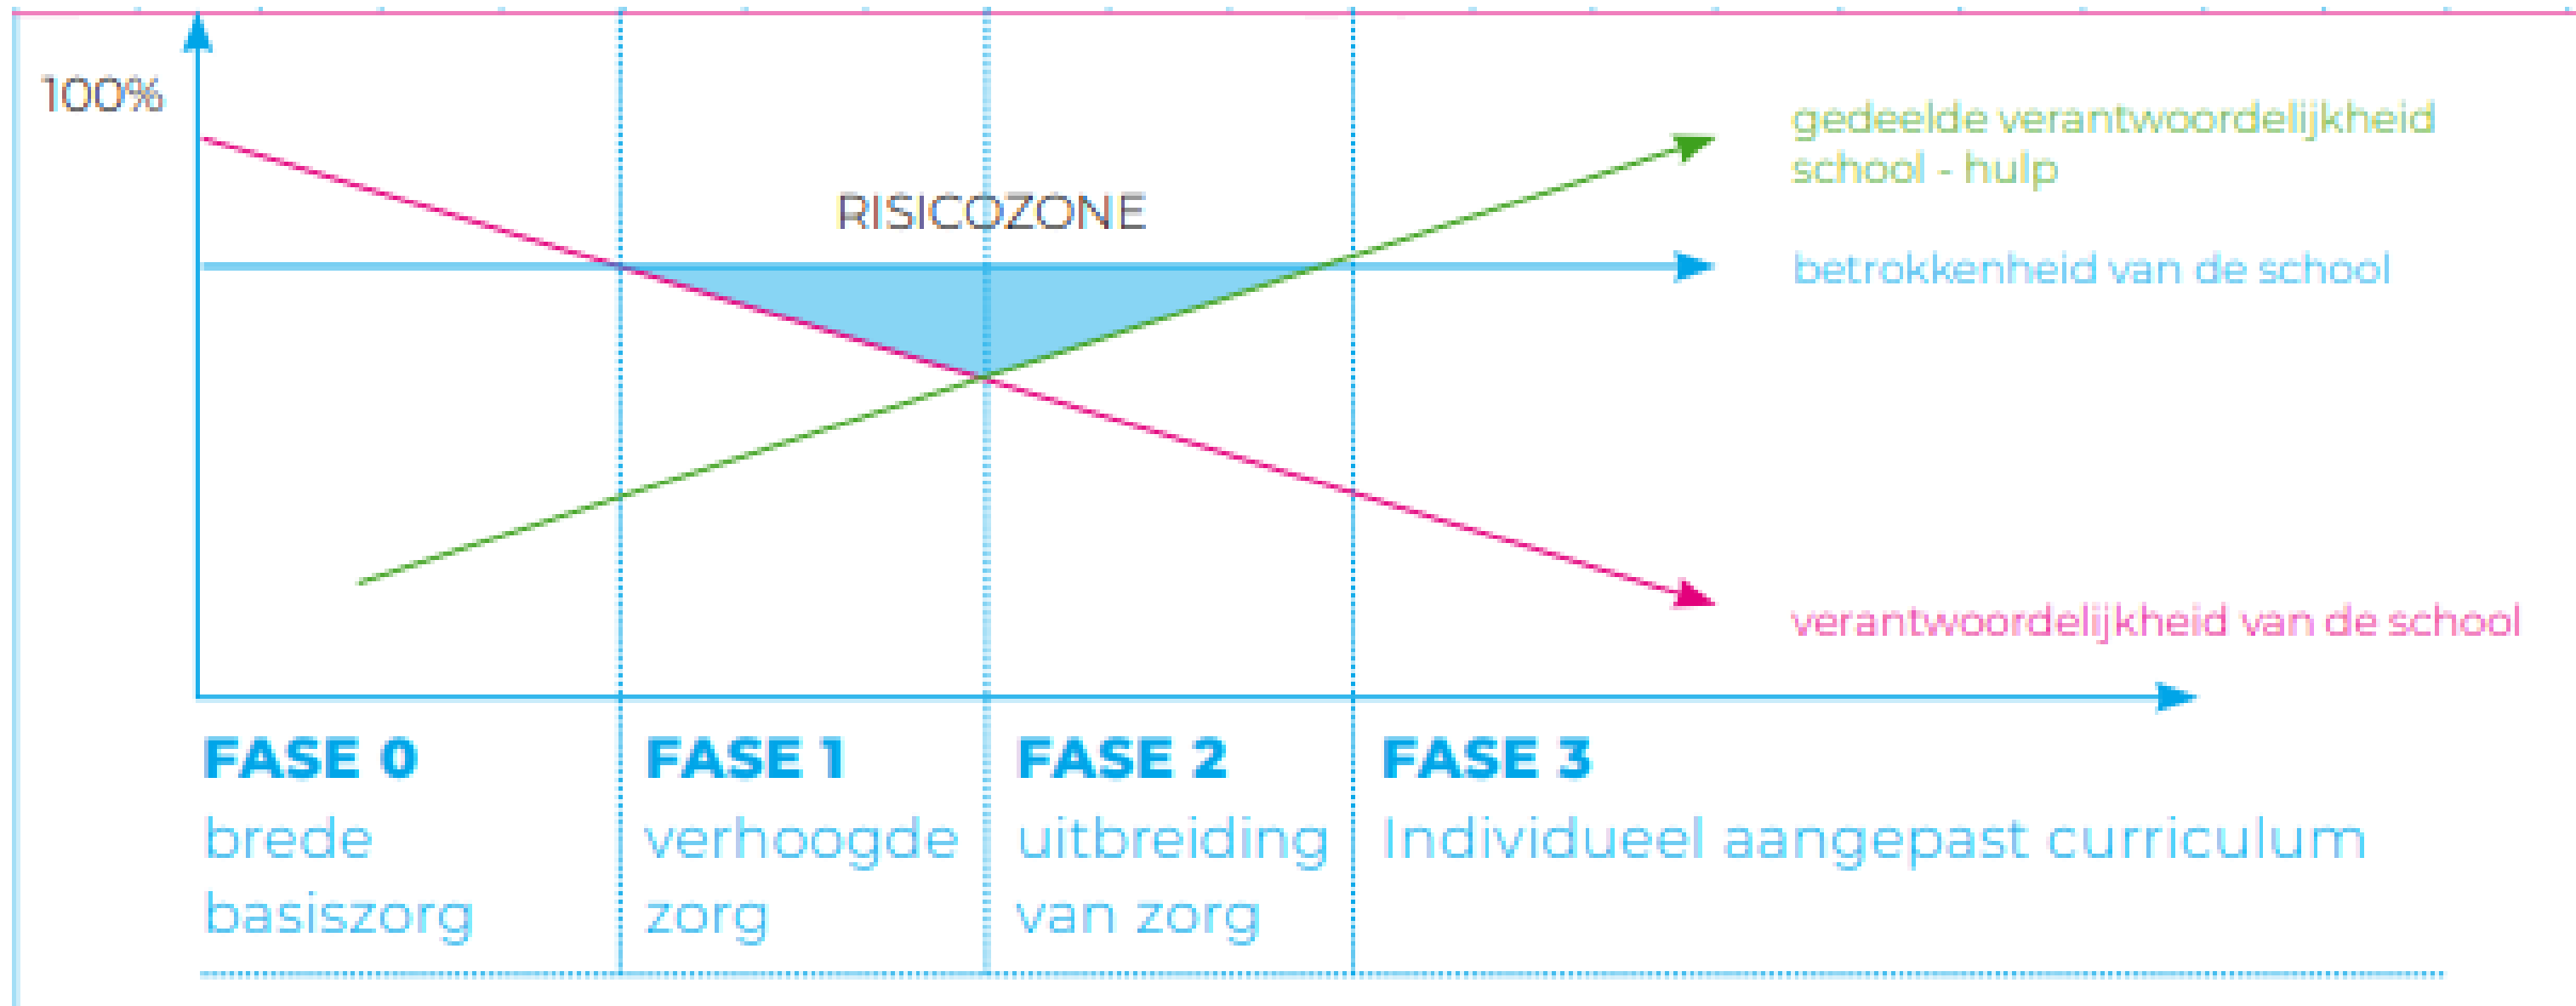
100%

RISICOZONE

gedeelde verantwoordelijkheid school - hulp

betrokkenheid van de school

verantwoordelijkheid van de school

FASE 0
brede basiszorg

FASE 1
verhoogde zorg

FASE 2
uitbreiding van zorg

FASE 3
Individueel aangepast curriculum